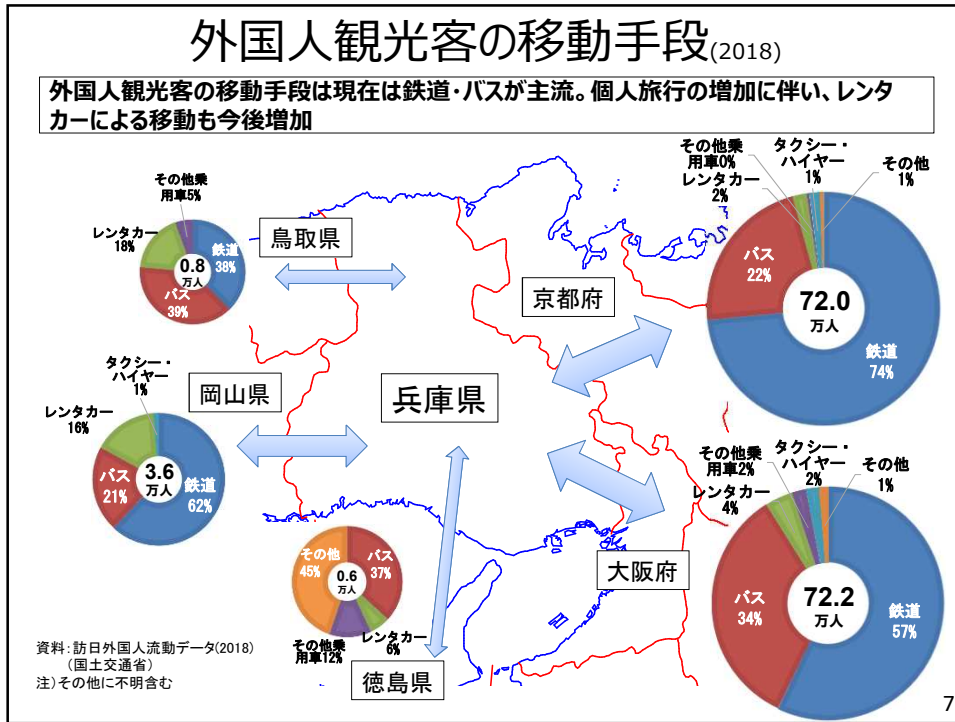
外国人観光客の移動手段(2018)

外国人観光客の移動手段は現在は鉄道・バスが主流。個人旅行の増加に伴い、レンタカーによる移動も今後増加

鳥取県
その他乗用車5%
レンタカー 18%
0.8 万人
鉄道 38%
バス 39%

京都府
その他乗用車0%
タクシー・ハイヤー 1%
その他 1%
レンタカー 2%
バス 22%
72.0 万人
鉄道 74%

岡山県
タクシー・ハイヤー 1%
レンタカー 16%
バス 21%
3.6 万人
鉄道 62%

兵庫県

大阪府
その他乗用車2%
タクシー・ハイヤー 2%
その他 1%
レンタカー 4%
バス 34%
72.2 万人
鉄道 57%

その他 45%
バス 37%
0.6 万人
レンタカー 6%
その他乗用車12%

徳島県

資料：訪日外国人流動データ(2018)（国土交通省）
注)その他に不明含む

7